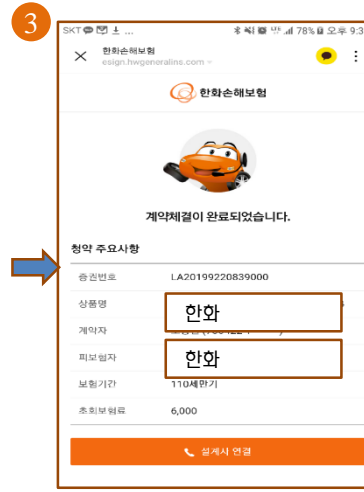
3

SKT ... 78% 오후 9:3

한화손해보험
esign.hwgeneralins.com

한화손해보험

계약체결이 완료되었습니다.

청약 주요사항

| | |
|---|---|
| 증권번호 | LA20199220839000 |
| 상품명 | 한화 |
| 계약자 | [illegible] |
| 피보험자 | 한화 |
| 보험기간 | 110세만기 |
| 초회보험료 | 6,000 |

설계사 연결